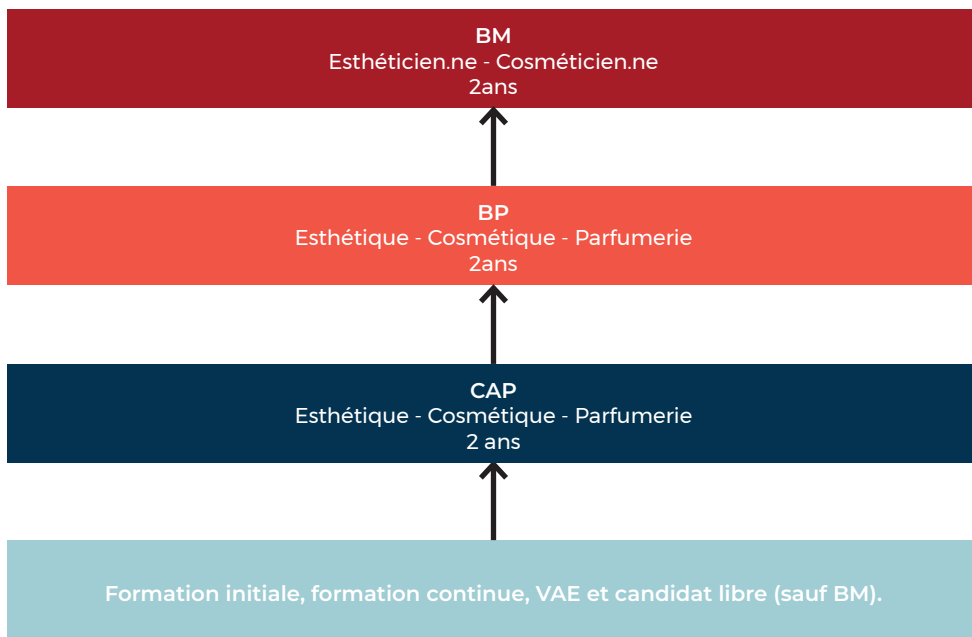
BM
Esthéticien.ne - Cosméticien.ne
2ans

BP
Esthétique - Cosmétique - Parfumerie
2ans

CAP
Esthétique - Cosmétique - Parfumerie
2 ans

Formation initiale, formation continue, VAE et candidat libre (sauf BM).